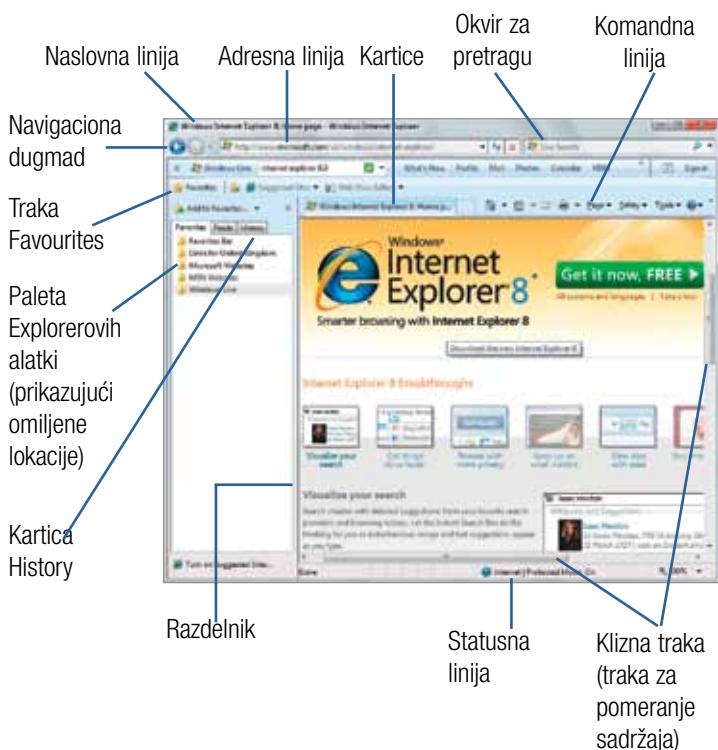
Naslovna linija
Adresna linija
Kartice
Okvir za pretragu
Komandna linija
Navigaciona dugmad
Traka Favourites
Paleta Explorerovih alatki (prikazujući omiljene lokacije)
Kartica History
Razdelnik
Statusna linija
Klizna traka (traka za pomeranje sadržaja)

Windows Internet Explorer 8: Home page - Windows Internet Explorer
Favorites
Feeds
History
Favorites Bar
Microsoft Websites
MSN Websites
Windows Live
Windows Internet Explorer 8: Home p...
Page
Safety
Tools
Windows
Internet Explorer 8
Get it now, FREE
Smarter browsing with Internet Explorer 8
Download the new Internet Explorer 8
Internet Explorer 8 Breakthroughs
Visualize your search
Visualize your search
Done
Internet | Protected Mode: On
100%